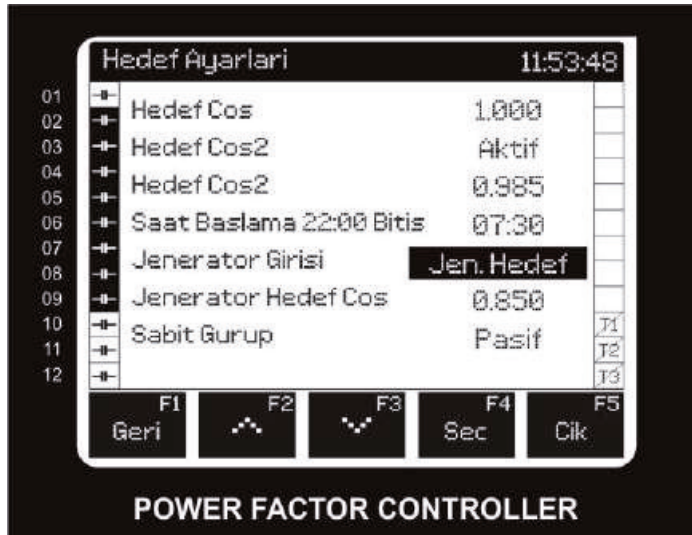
Hedef Ayarlari 11:53:48

01
02
03
04
05
06
07
08
09
10
11
12

Hedef Cos 1.000
Hedef Cos2 Aktif
Hedef Cos2 0.985
Saat Baslama 22:00 Bitis 07:30
Jenerator Girisi Jen. Hedef
Jenerator Hedef Cos 0.850
Sabit Gurup Pasif

T1
T2
T3

| F1 Geri | F2 | F3 | F4 Sec | F5 Cik |
|---|---|---|---|---|

POWER FACTOR CONTROLLER